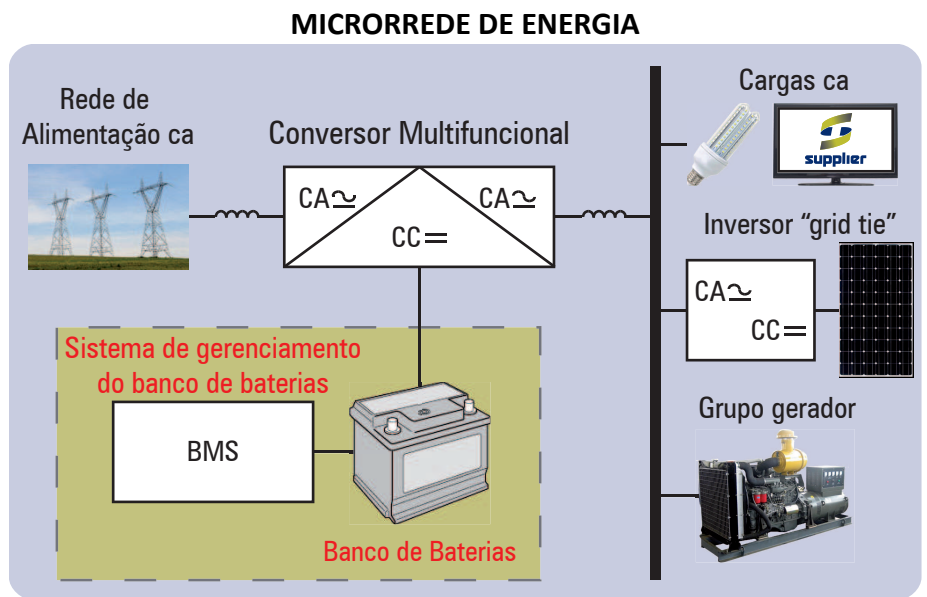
MICRORREDE DE ENERGIA

Rede de Alimentação ca

Conversor Multifuncional

CA$\simeq$

CA$\simeq$

CC$=$

Cargas ca

supplier

Inversor "grid tie"

CA$\simeq$

CC$=$

Sistema de gerenciamento do banco de baterias

BMS

Banco de Baterias

Grupo gerador